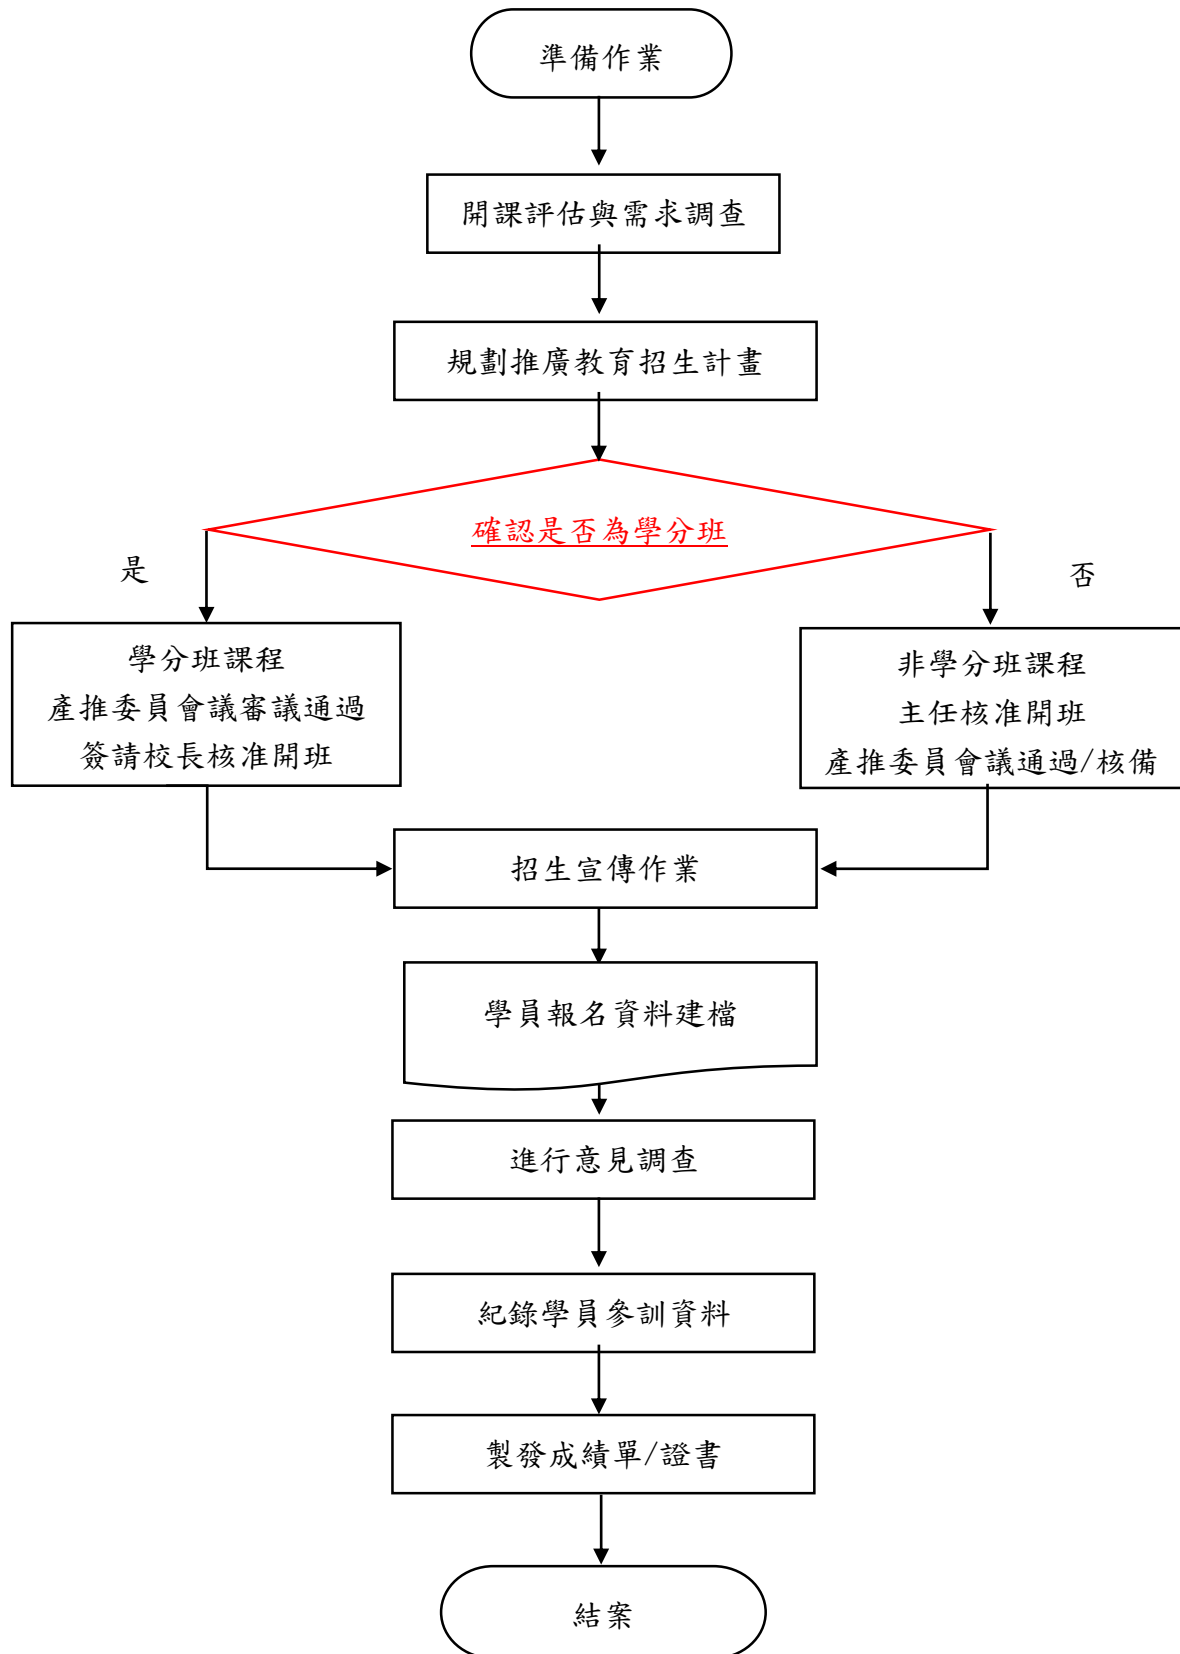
準備作業

開課評估與需求調查

規劃推廣教育招生計畫

確認是否為學分班

是

否

學分班課程
產推委員會議審議通過
簽請校長核准開班

非學分班課程
主任核准開班
產推委員會議通過/核備

招生宣傳作業

學員報名資料建檔

進行意見調查

紀錄學員參訓資料

製發成績單/證書

結案